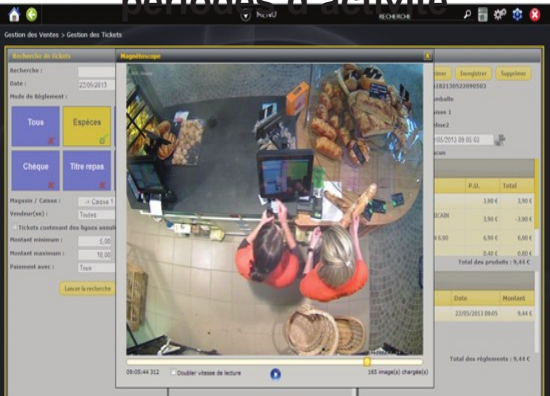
PicWU
RECHERCHE
Gestion des Ventes > Gestion des Tickets
Recherche de Tickets
Magnétoscope
Recherche :
Date :
22/05/2013
Mode de Règlement :
Tous
Espèces
Chèque
Titre repas
Magasin / Caisse :
Caisse 1
Vendeur(se) :
Toutes
Tickets contenant des lignes annulées
Montant minimum :
0,00
Montant maximum :
10,00
Paiement avec :
Tous
Lancer la recherche
Enregistrer
Supprimer
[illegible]
P.U.
Total
3,80 €
3,80 €
3,90 €
-3,90 €
6,80 €
6,80 €
0,40 €
0,80 €
Total des produits : 9,44 €
Date
Montant
22/05/2013 09:05
9,44 €
Total des règlements : 9,44 €
09:05:44 312
Doubler vitesse de lecture
165 image(s) chargée(s)